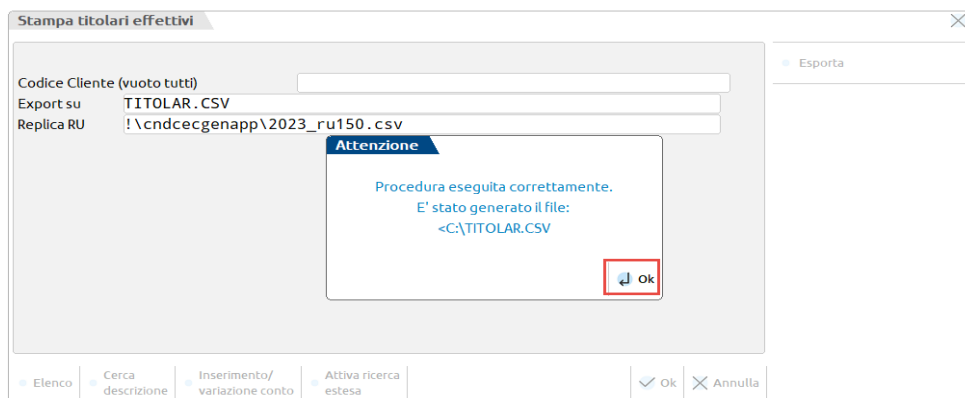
Stampa titolari effettivi

Esporta

Codice Cliente (vuoto tutti)
Export su TITOLAR.CSV
Replica RU !\cndcecgenapp\2023_ru150.csv

Attenzione

Procedura eseguita correttamente.
E' stato generato il file:
<C:\TITOLAR.CSV

Ok

Elenco
Cerca descrizione
Inserimento/ variazione conto
Attiva ricerca estesa
Ok
Annulla